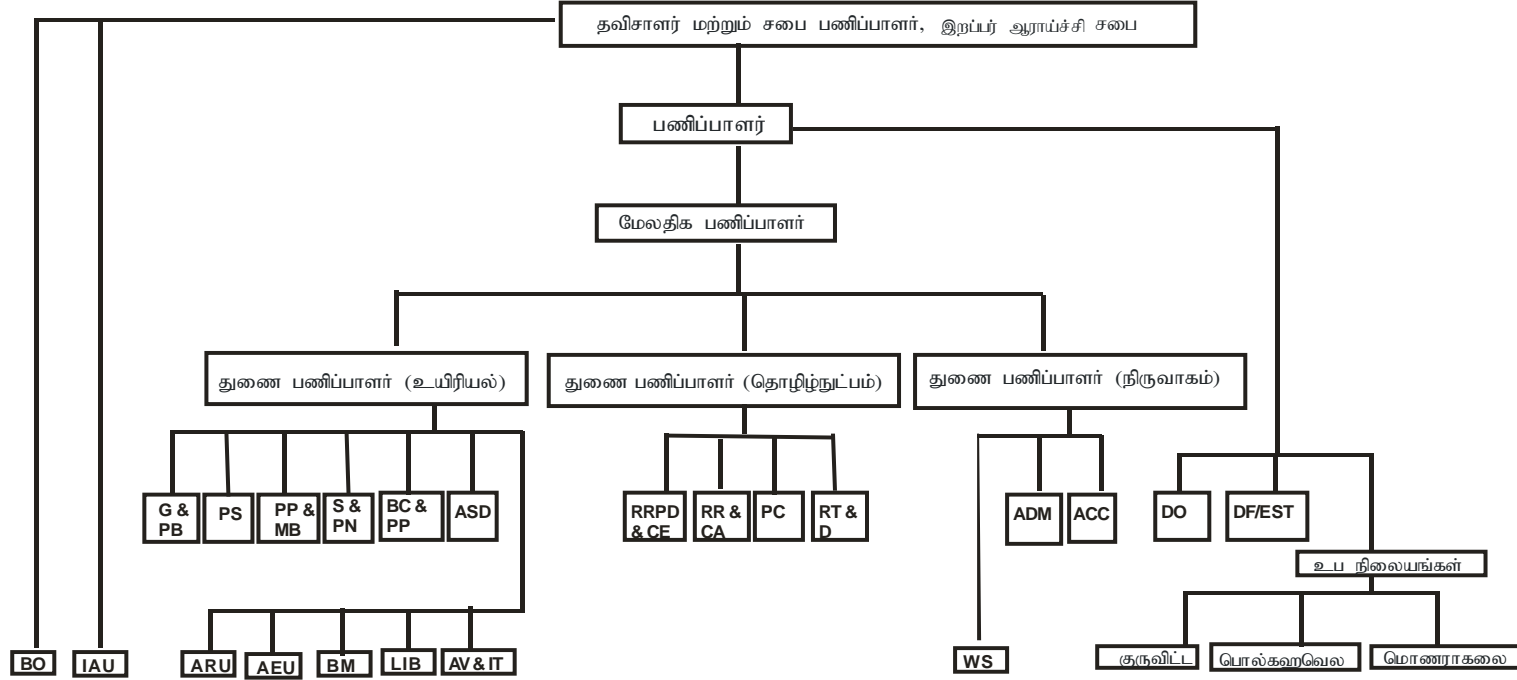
தவிசாளர் மற்றும் சபை பணிப்பாளர், இறப்பர் ஆராய்ச்சி சபை

பணிப்பாளர்

மேலதிக பணிப்பாளர்

துணை பணிப்பாளர் (உயிரியல்)

துணை பணிப்பாளர் (தொழிழ்நுட்பம்)

துணை பணிப்பாளர் (நிருவாகம்)

G & PB

PS

PP & MB

S & PN

BC & PP

ASD

RRPD & CE

RR & CA

PC

RT & D

ADM

ACC

DO

DF/EST

உப நிலையங்கள்

BO

IAU

ARU

AEU

BM

LIB

AV & IT

WS

குருவிட்ட

பொல்கஹவெல

மொணராகலை